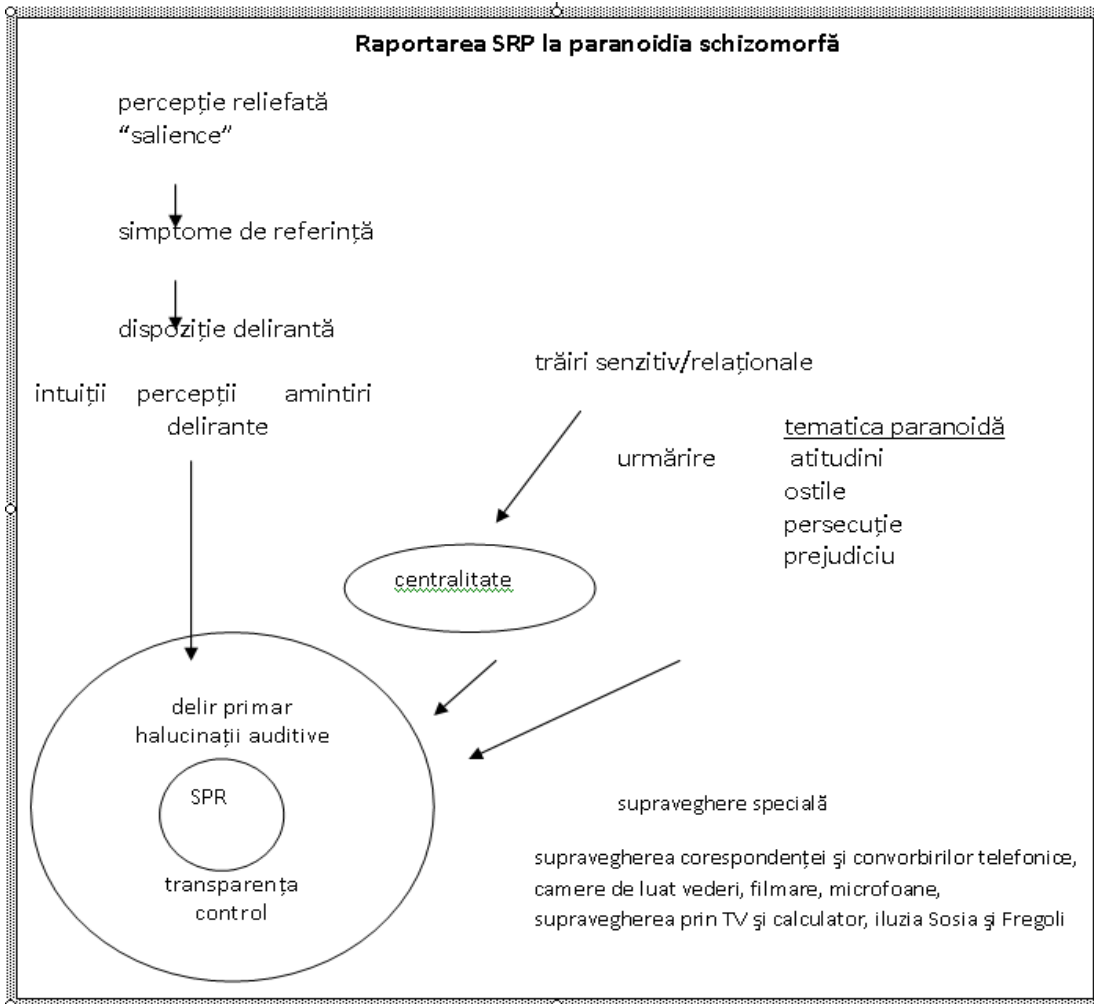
Raportarea SRP la paranoidia schizomorfă

percepție reliefată
"salience"

simptome de referință

dispoziție delirantă

trăiri senzitiv/relaționale

intuiții percepții amintiri
delirante

tematica paranoidă
urmărire atitudini
ostile
persecuție
prejudiciu

centralitate

delir primar
halucinații auditive

SPR

transparența
control

supraveghere specială

supravegherea corespondenței şi convorbirilor telefonice, camere de luat vederi, filmare, microfoane, supravegherea prin TV şi calculator, iluzia Sosia şi Fregoli